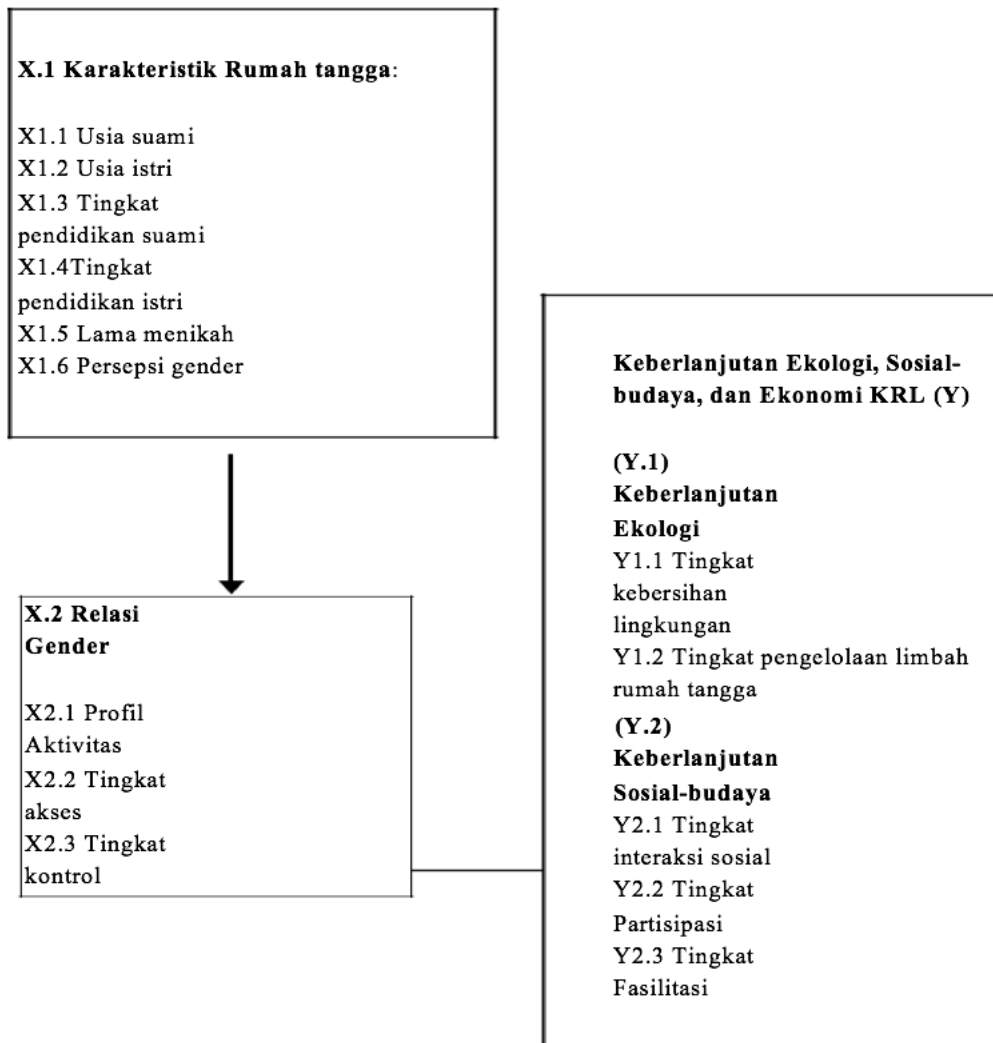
X.1 Karakteristik Rumah tangga:

X1.1 Usia suami
X1.2 Usia istri
X1.3 Tingkat pendidikan suami
X1.4Tingkat pendidikan istri
X1.5 Lama menikah
X1.6 Persepsi gender

X.2 Relasi Gender

X2.1 Profil Aktivitas
X2.2 Tingkat akses
X2.3 Tingkat kontrol

Keberlanjutan Ekologi, Sosial-budaya, dan Ekonomi KRL (Y)

(Y.1)
Keberlanjutan Ekologi
Y1.1 Tingkat kebersihan lingkungan
Y1.2 Tingkat pengelolaan limbah rumah tangga
(Y.2)
Keberlanjutan Sosial-budaya
Y2.1 Tingkat interaksi sosial
Y2.2 Tingkat Partisipasi
Y2.3 Tingkat Fasilitasi